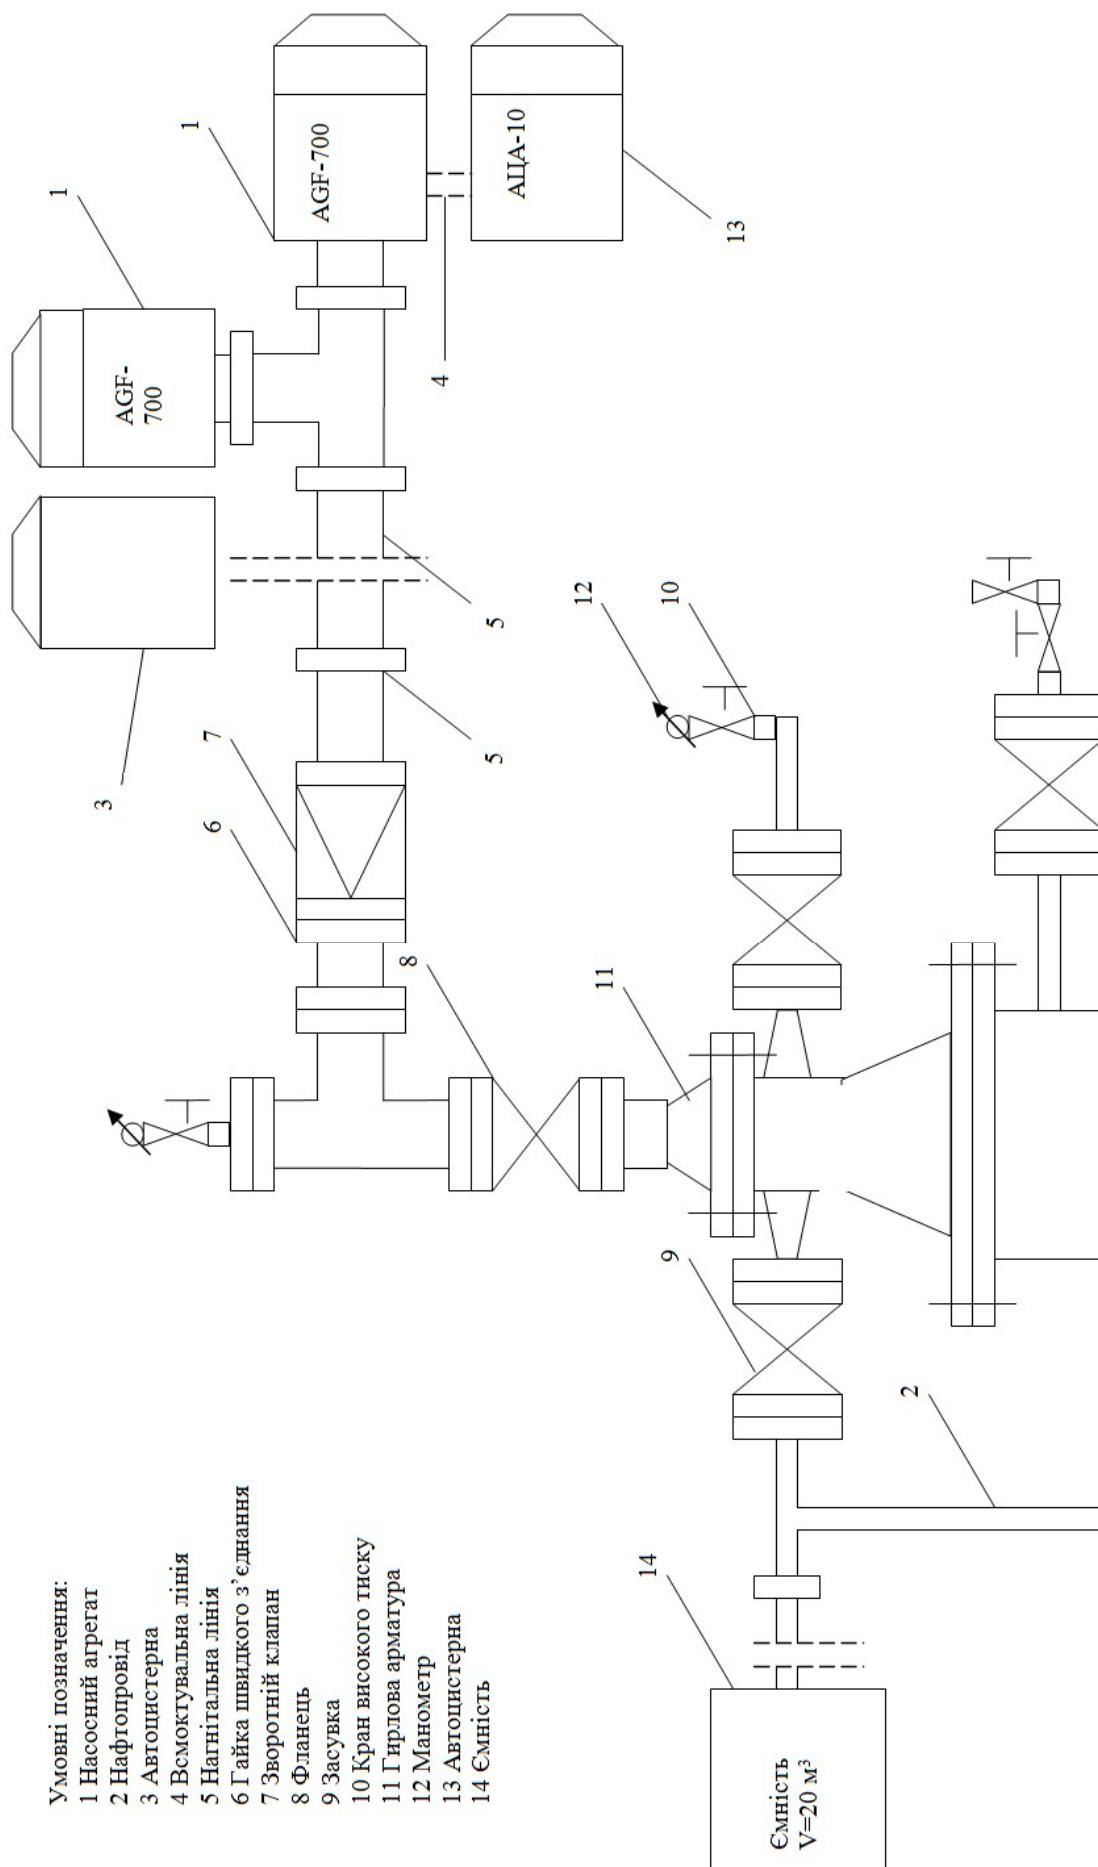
Умовні позначення:
1 Насосний агрегат
2 Нафтопровід
3 Автоцистерна
4 Всмоктувальна лінія
5 Нагнітальна лінія
6 Гайка швидкого з'єднання
7 Зворотній клапан
8 Фланець
9 Засувка
10 Кран високого тиску
11 Гирлова арматура
12 Манометр
13 Автоцистерна
14 Ємність

Ємність
V=20 м³

14
2
9
8
11
12
10
6
7
3
5
5
4
13
1
1

AGF-700
AGF-700
АЦА-10